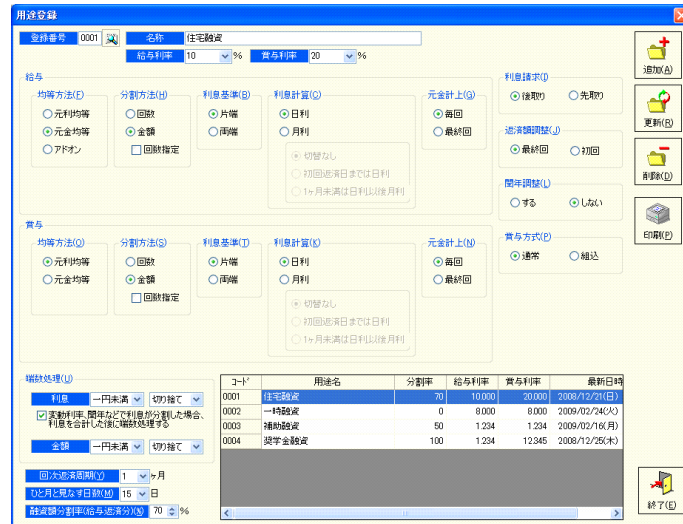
用途登録

登録番号 0001 名称 住宅融資
給与利率 10 % 賞与利率 20 %

給与
均等方法(F) ○元利均等 ⊙元金均等 ○アドオン
分割方法(H) ○回数 ⊙金額 □回数指定
利息基準(B) ⊙片端 ○両端
利息計算(C) ⊙日利 ○月利
⊙切替なし ○初回返済日までは日利 ○1ヶ月未満は日利以後月利
元金計上(G) ⊙毎回 ○最終回

利息請求(I) ⊙後取り ○先取り
返済額調整(J) ⊙最終回 ○初回
閏年調整(L) ○する ⊙しない

賞与
均等方法(O) ⊙元利均等 ○元金均等
分割方法(S) ○回数 ⊙金額 □回数指定
利息基準(T) ⊙片端 ○両端
利息計算(K) ⊙日利 ○月利
⊙切替なし ○初回返済日までは日利 ○1ヶ月未満は日利以後月利
元金計上(N) ⊙毎回 ○最終回

賞与方式(P) ⊙通常 ○組込

追加(A)
更新(R)
削除(D)
印刷(P)

端数処理(U)
利息 一円未満 切り捨て
☑変動利率、閏年などで利息が分割した場合、利息を合計した後に端数処理する
金額 一円未満 切り捨て

| ｺｰﾄﾞ | 用途名 | 分割率 | 給与利率 | 賞与利率 | 最新日時 |
|---|---|---|---|---|---|
| 0001 | 住宅融資 | 70 | 10.000 | 20.000 | 2008/12/21(日) |
| 0002 | 一時融資 | 0 | 8.000 | 8.000 | 2009/02/24(火) |
| 0003 | 補助融資 | 50 | 1.234 | 1.234 | 2009/02/16(月) |
| 0004 | 奨学金融資 | 100 | 1.234 | 12.345 | 2008/12/25(木) |

回次返済周期(Y) 1 ヶ月
ひと月と見なす日数(M) 15 日
融資額分割率(給与返済分)(W) 70 %

終了(E)